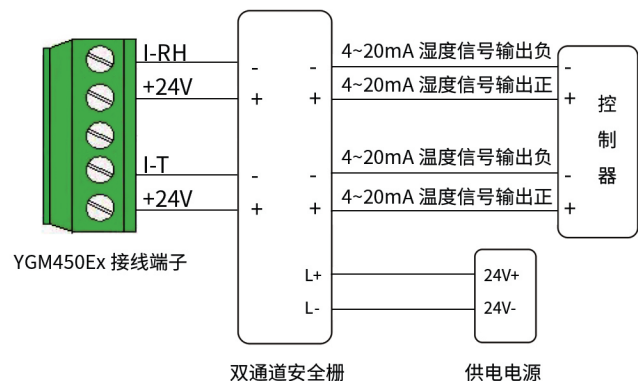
I-RH
+24V
I-T
+24V
YGM450Ex 接线端子

-
+
-
+

-
+
-
+
L+
L-
双通道安全栅

4~20mA 湿度信号输出负
4~20mA 湿度信号输出正
4~20mA 温度信号输出负
4~20mA 温度信号输出正

-
+
-
+
控
制
器

24V+
24V-
供电电源